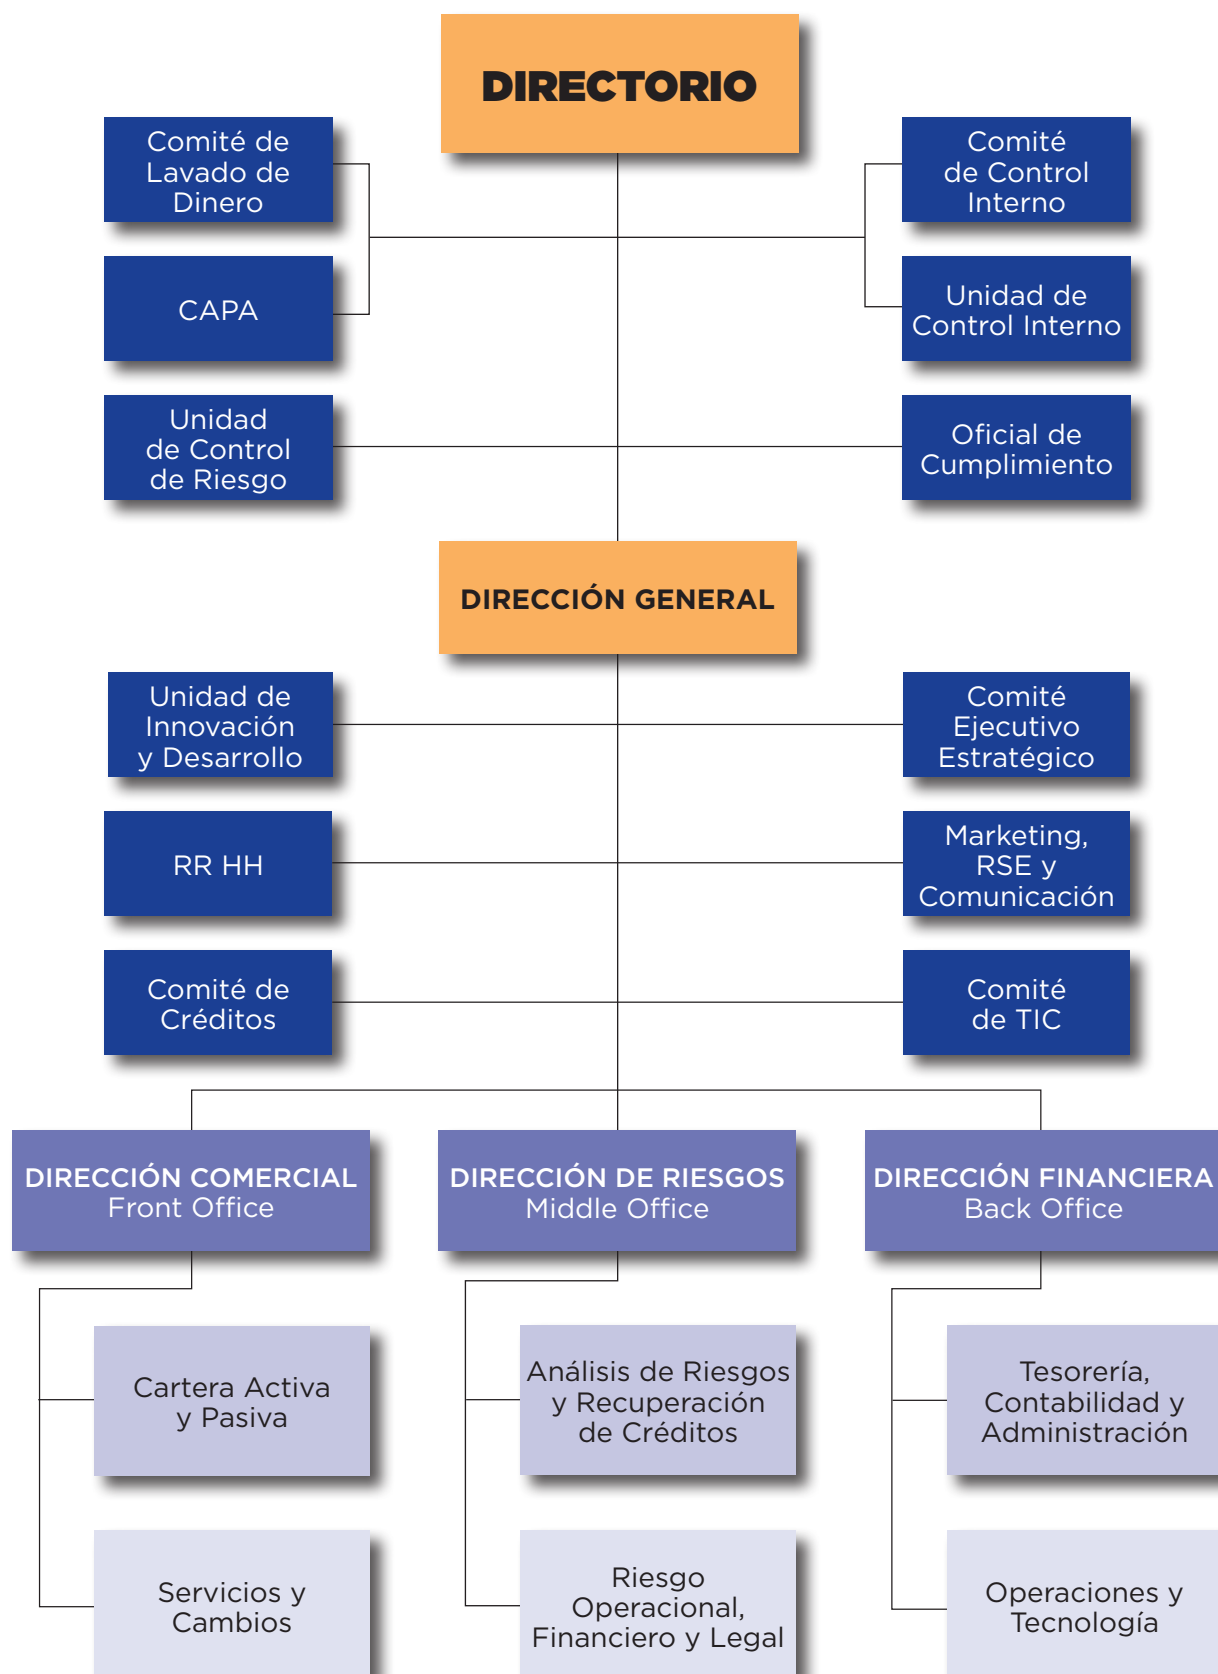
DIRECTORIO

Comité de Lavado de Dinero

Comité de Control Interno

CAPA

Unidad de Control Interno

Unidad de Control de Riesgo

Oficial de Cumplimiento

DIRECCIÓN GENERAL

Unidad de Innovación y Desarrollo

Comité Ejecutivo Estratégico

RR HH

Marketing, RSE y Comunicación

Comité de Créditos

Comité de TIC

DIRECCIÓN COMERCIAL
Front Office

DIRECCIÓN DE RIESGOS
Middle Office

DIRECCIÓN FINANCIERA
Back Office

Cartera Activa y Pasiva

Análisis de Riesgos y Recuperación de Créditos

Tesorería, Contabilidad y Administración

Servicios y Cambios

Riesgo Operacional, Financiero y Legal

Operaciones y Tecnología